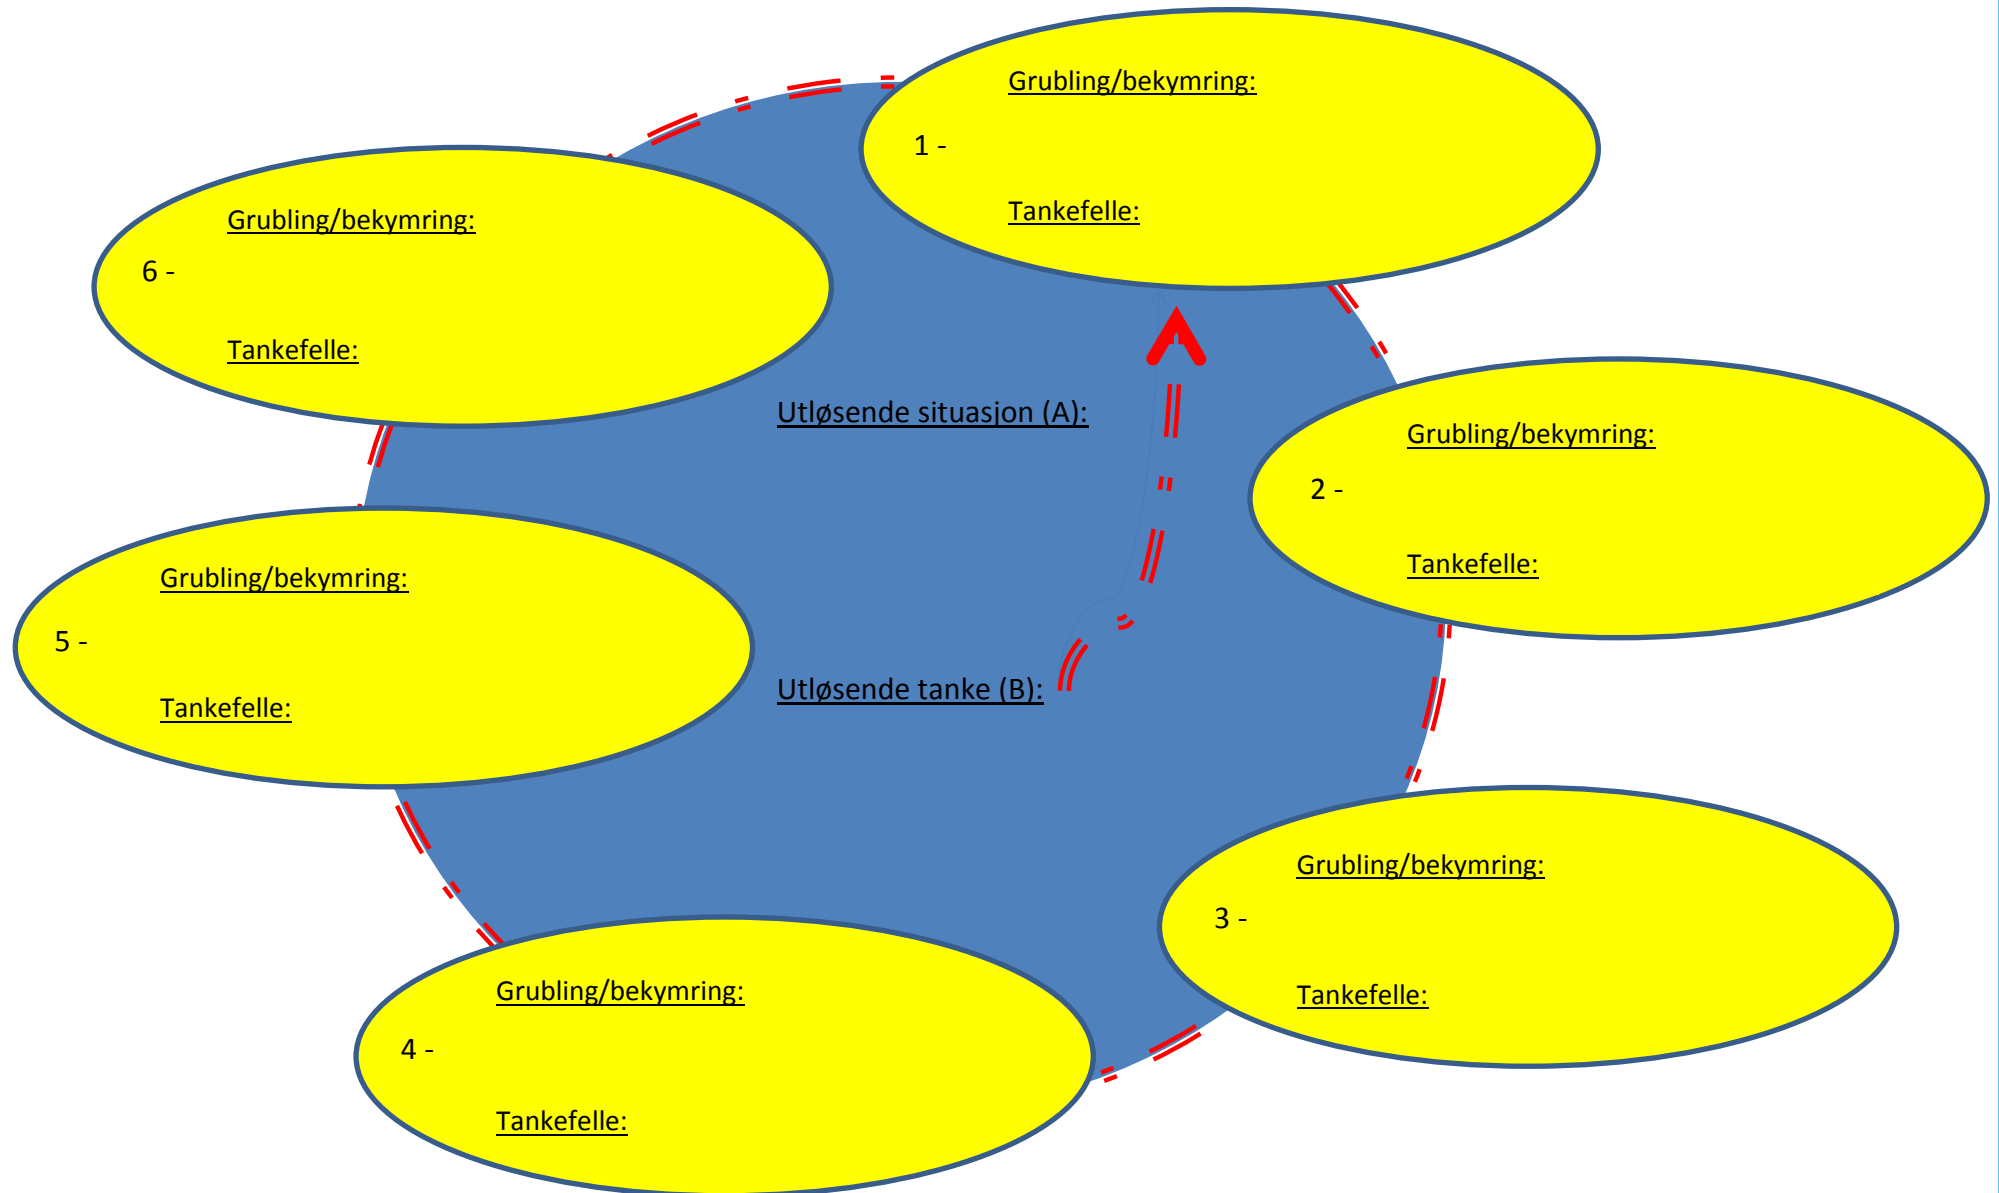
Grubling/bekymring:

1 -

Tankefelle:

Grubling/bekymring:

6 -

Tankefelle:

Utløsende situasjon (A):

Grubling/bekymring:

2 -

Tankefelle:

Grubling/bekymring:

5 -

Tankefelle:

Utløsende tanke (B):

Grubling/bekymring:

3 -

Tankefelle:

Grubling/bekymring:

4 -

Tankefelle: